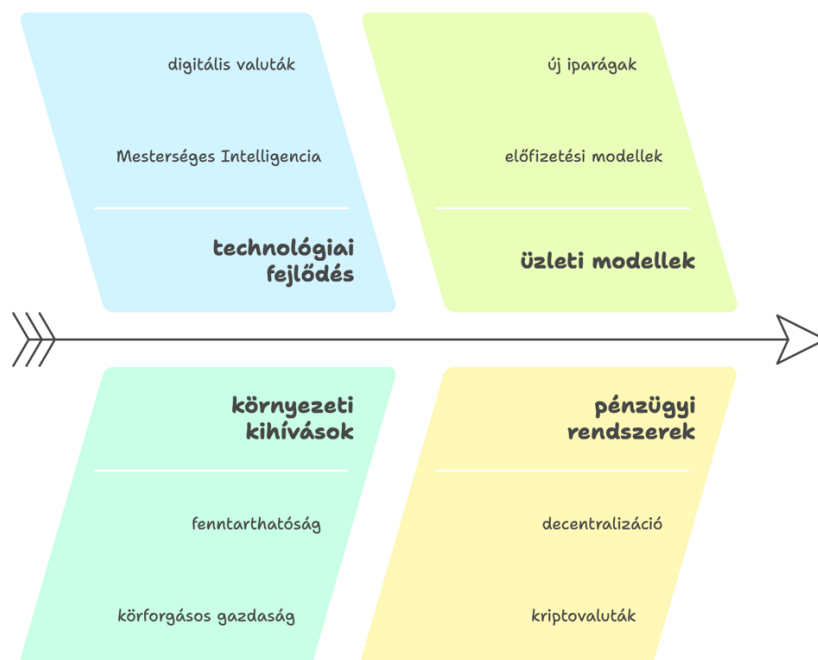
digitális valuták

Mesterséges Intelligencia

technológiai fejlődés

új iparágak

előfizetési modellek

üzleti modellek

környezeti kihívások

fenntarthatóság

körforgásos gazdaság

pénzügyi rendszerek

decentralizáció

kriptovaluták